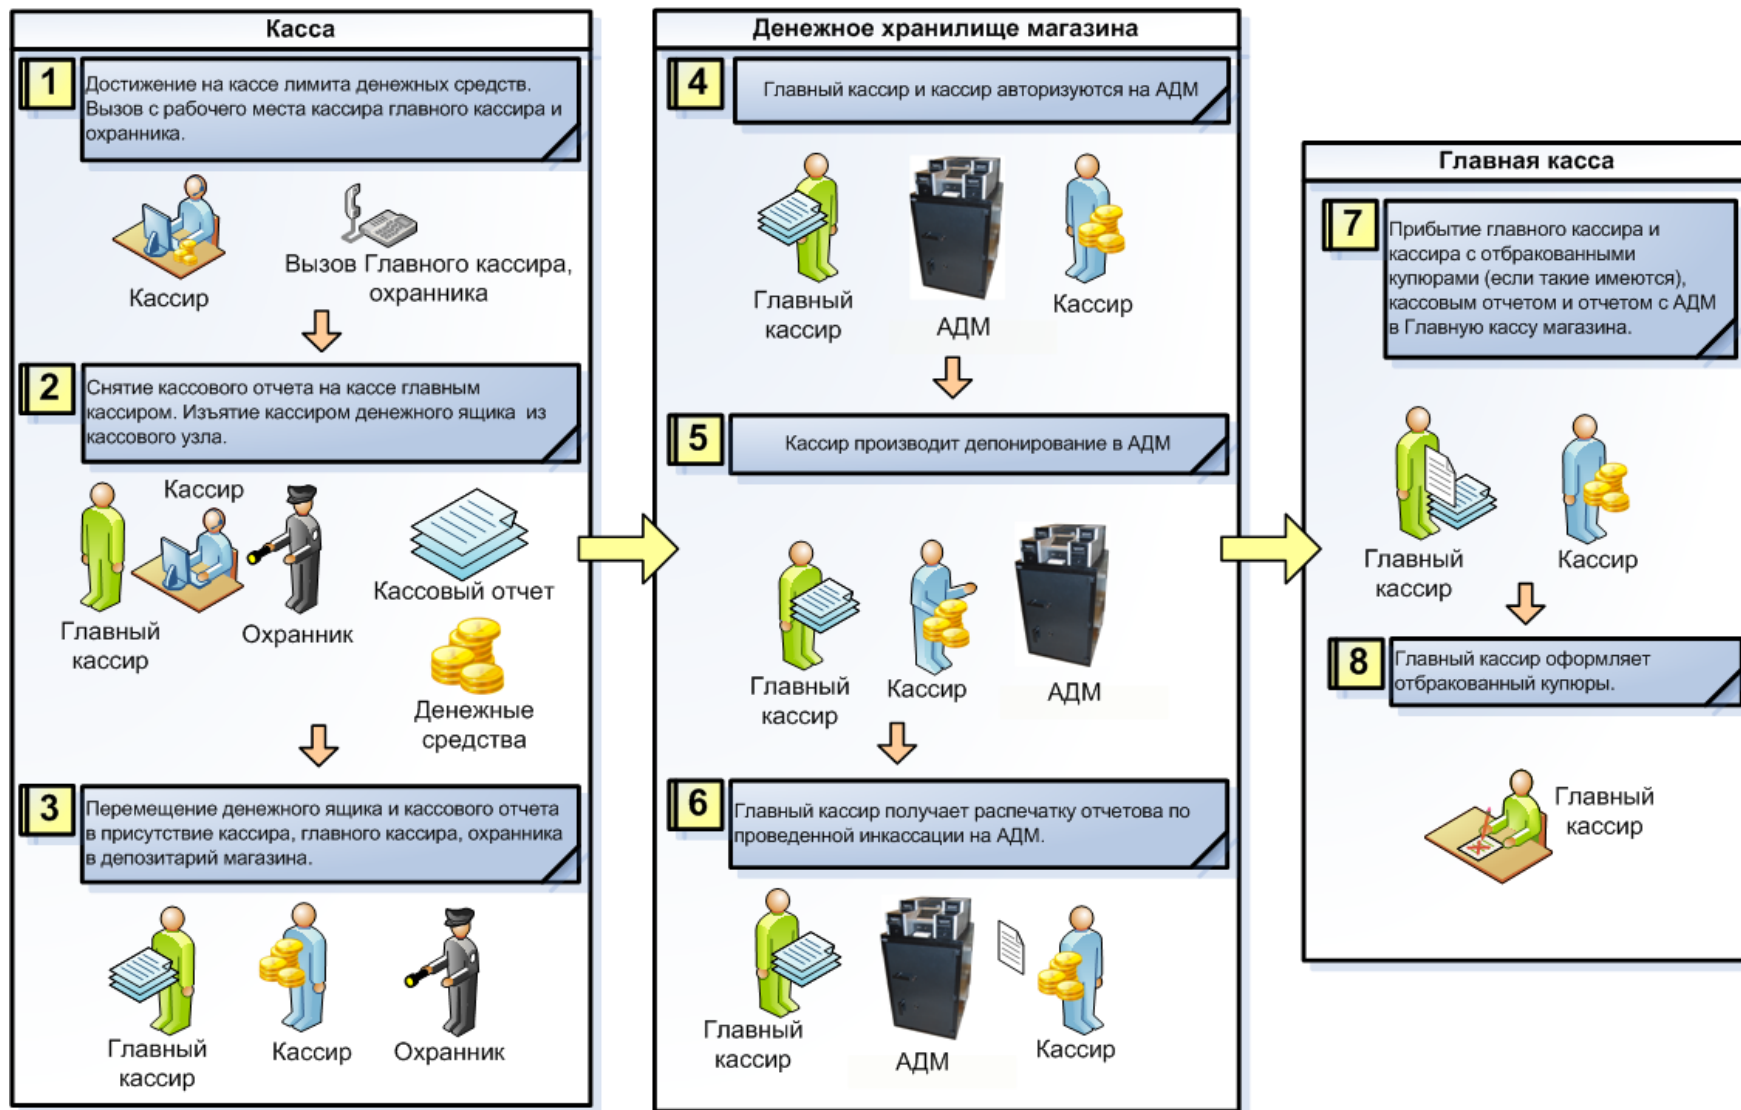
Касса

1
Достижение на кассе лимита денежных средств. Вызов с рабочего места кассира главного кассира и охранника.

Кассир

Вызов Главного кассира, охранника

2
Снятие кассового отчета на кассе главным кассиром. Изъятие кассиром денежного ящика из кассового узла.

Кассир

Главный кассир

Охранник

Кассовый отчет

Денежные средства

3
Перемещение денежного ящика и кассового отчета в присутствие кассира, главного кассира, охранника в депозитарий магазина.

Главный кассир

Кассир

Охранник

Денежное хранилище магазина

4
Главный кассир и кассир авторизуются на АДМ

Главный кассир

АДМ

Кассир

5
Кассир производит депонирование в АДМ

Главный кассир

Кассир

АДМ

6
Главный кассир получает распечатку отчетова по проведенной инкассации на АДМ.

Главный кассир

АДМ

Кассир

Главная касса

7
Прибытие главного кассира и кассира с отбракованными купюрами (если такие имеются), кассовым отчетом и отчетом с АДМ в Главную кассу магазина.

Главный кассир

Кассир

8
Главный кассир оформляет отбракованный купюры.

Главный кассир